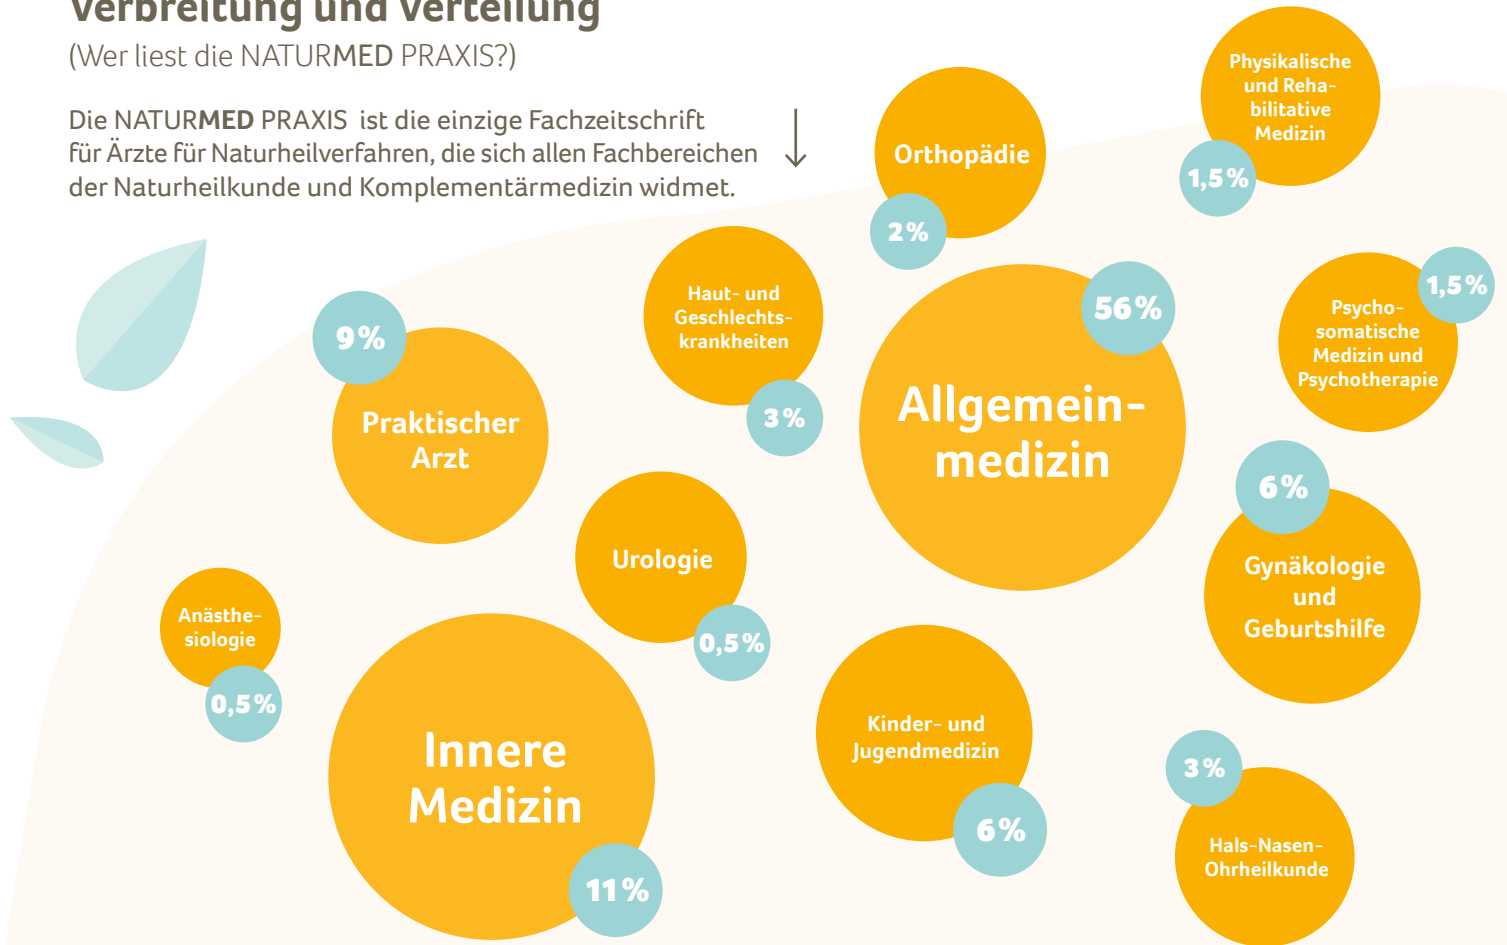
Verbreitung und Verteilung
(Wer liest die NATURMED PRAXIS?)

Die NATURMED PRAXIS ist die einzige Fachzeitschrift für Ärzte für Naturheilverfahren, die sich allen Fachbereichen der Naturheilkunde und Komplementärmedizin widmet.

Orthopädie
2%

Physikalische und Rehabilitative Medizin
1,5%

Haut- und Geschlechtskrankheiten
3%

56%
Allgemeinmedizin

Psychosomatische Medizin und Psychotherapie
1,5%

9%
Praktischer Arzt

Urologie
0,5%

6%
Gynäkologie und Geburtshilfe

Anästhesiologie
0,5%

Innere Medizin
11%

Kinder- und Jugendmedizin
6%

3%
Hals-Nasen-Ohrheilkunde